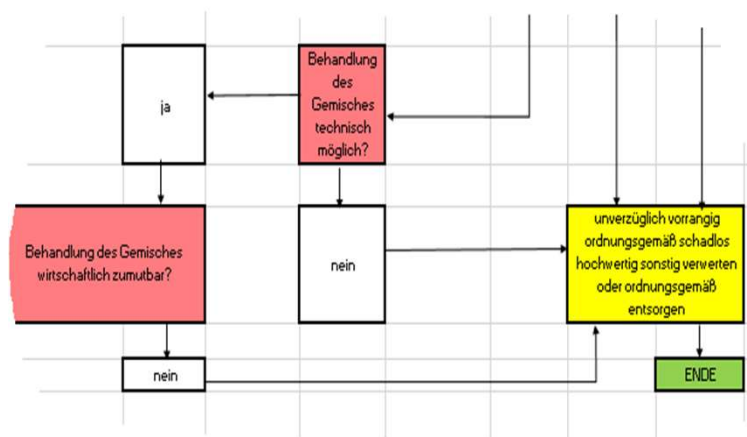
Behandlung des Gemisches technisch möglich?

ja

Behandlung des Gemisches wirtschaftlich zumutbar?

nein

unverzüglich vorrangig ordnungsgemäß schadlos hochwertig sonstig verwerten oder ordnungsgemäß entsorgen

nein

ENDE